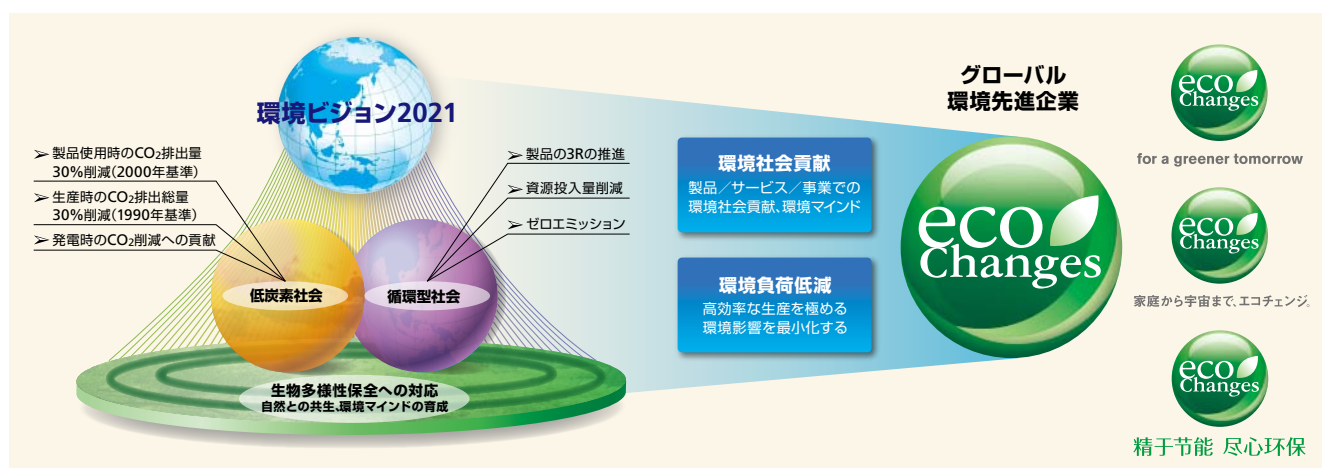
環境ビジョン2021

➢ 製品使用時の$CO_2$排出量
30%削減(2000年基準)
➢ 生産時の$CO_2$排出総量
30%削減(1990年基準)
➢ 発電時の$CO_2$削減への貢献

➢ 製品の3Rの推進
➢ 資源投入量削減
➢ ゼロエミッション

低炭素社会
循環型社会

生物多様性保全への対応
自然との共生､環境マインドの育成

環境社会貢献
製品／サービス／事業での
環境社会貢献、環境マインド

環境負荷低減
高効率な生産を極める
環境影響を最小化する

グローバル
環境先進企業

eco Changes

eco Changes
for a greener tomorrow

eco Changes
家庭から宇宙まで、エコチェンジ。

eco Changes
精于节能 尽心环保